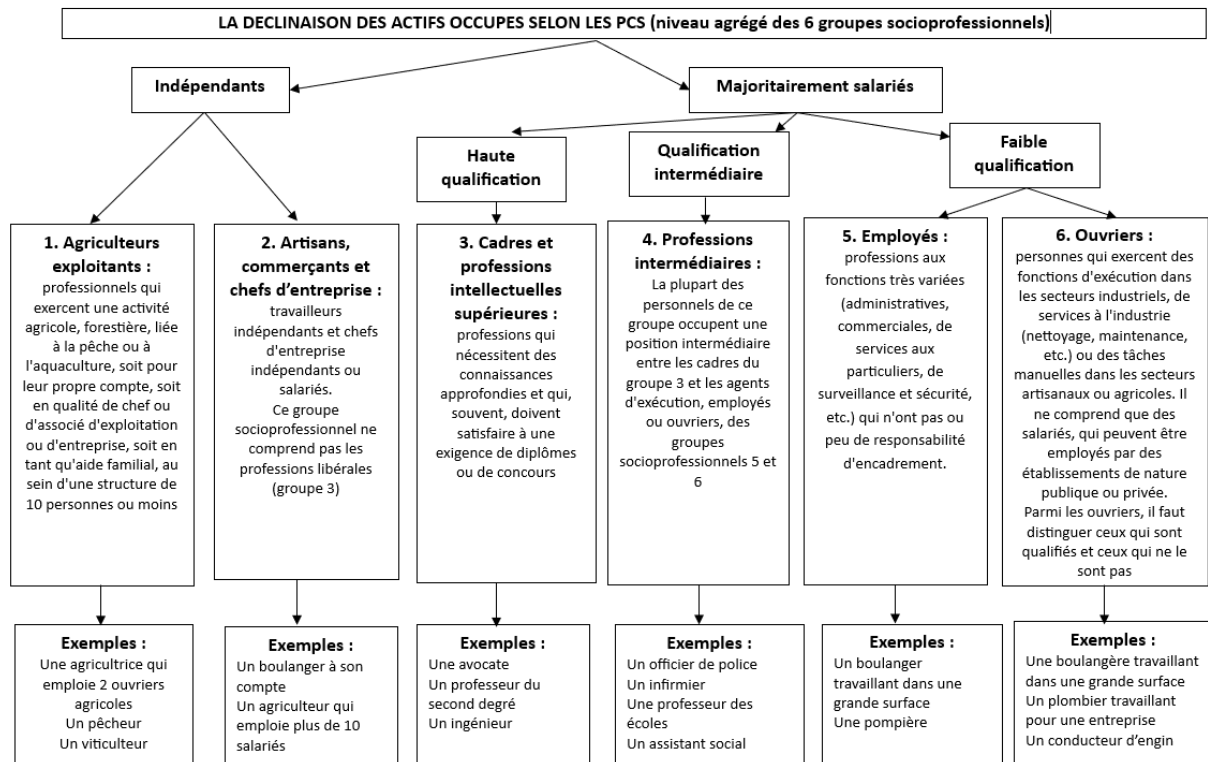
LA DECLINAISON DES ACTIFS OCCUPES SELON LES PCS (niveau agrégé des 6 groupes socioprofessionnels)

Indépendants

Majoritairement salariés

Haute qualification

Qualification intermédiaire

Faible qualification

1. Agriculteurs exploitants :
professionnels qui exercent une activité agricole, forestière, liée à la pêche ou à l'aquaculture, soit pour leur propre compte, soit en qualité de chef ou d'associé d'exploitation ou d'entreprise, soit en tant qu'aide familial, au sein d'une structure de 10 personnes ou moins

Exemples :
Une agricultrice qui emploie 2 ouvriers agricoles
Un pêcheur
Un viticulteur

2. Artisans, commerçants et chefs d'entreprise :
travailleurs indépendants et chefs d'entreprise indépendants ou salariés.
Ce groupe socioprofessionnel ne comprend pas les professions libérales (groupe 3)

Exemples :
Un boulanger à son compte
Un agriculteur qui emploie plus de 10 salariés

3. Cadres et professions intellectuelles supérieures :
professions qui nécessitent des connaissances approfondies et qui, souvent, doivent satisfaire à une exigence de diplômes ou de concours

Exemples :
Une avocate
Un professeur du second degré
Un ingénieur

4. Professions intermédiaires :
La plupart des personnels de ce groupe occupent une position intermédiaire entre les cadres du groupe 3 et les agents d'exécution, employés ou ouvriers, des groupes socioprofessionnels 5 et 6

Exemples :
Un officier de police
Un infirmier
Une professeur des écoles
Un assistant social

5. Employés :
professions aux fonctions très variées (administratives, commerciales, de services aux particuliers, de surveillance et sécurité, etc.) qui n'ont pas ou peu de responsabilité d'encadrement.

Exemples :
Un boulanger travaillant dans une grande surface
Une pompière

6. Ouvriers :
personnes qui exercent des fonctions d'exécution dans les secteurs industriels, de services à l'industrie (nettoyage, maintenance, etc.) ou des tâches manuelles dans les secteurs artisanaux ou agricoles. Il ne comprend que des salariés, qui peuvent être employés par des établissements de nature publique ou privée.
Parmi les ouvriers, il faut distinguer ceux qui sont qualifiés et ceux qui ne le sont pas

Exemples :
Une boulangère travaillant dans une grande surface
Un plombier travaillant pour une entreprise
Un conducteur d'engin